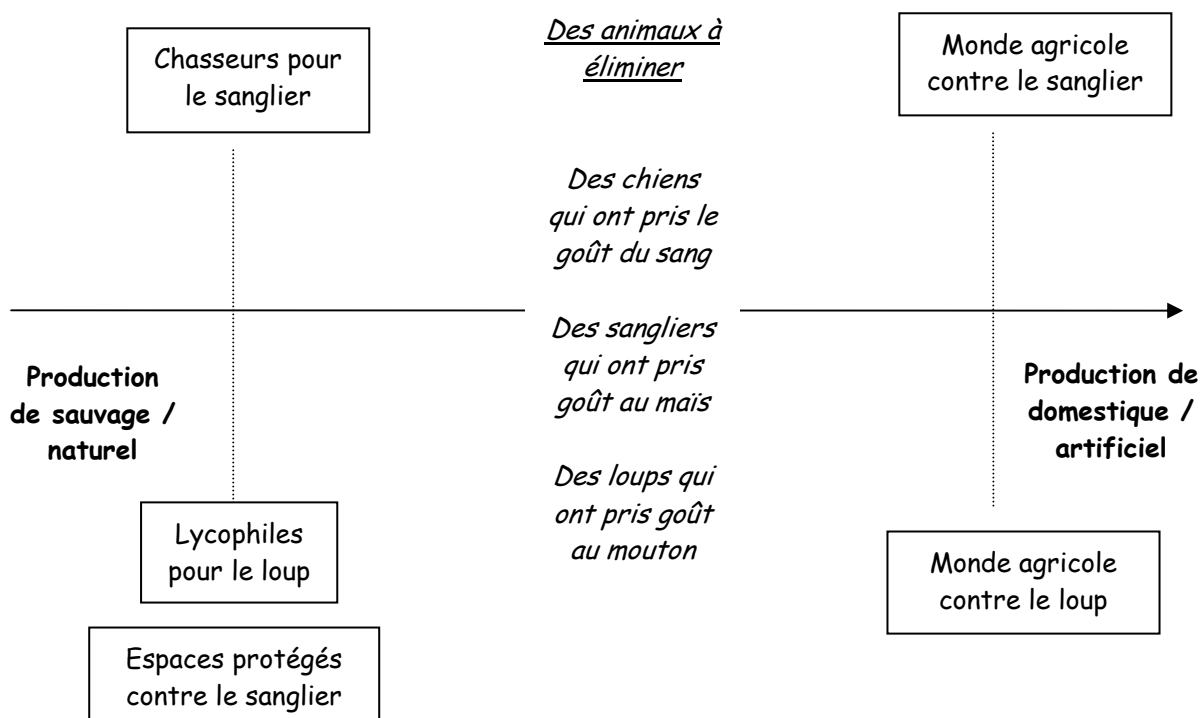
Chasseurs pour le sanglier

Des animaux à éliminer

Monde agricole contre le sanglier

Des chiens qui ont pris le goût du sang

Des sangliers qui ont pris goût au maïs

Des loups qui ont pris goût au mouton

Production de sauvage / naturel

Production de domestique / artificiel

Lycophiles pour le loup

Monde agricole contre le loup

Espaces protégés contre le sanglier